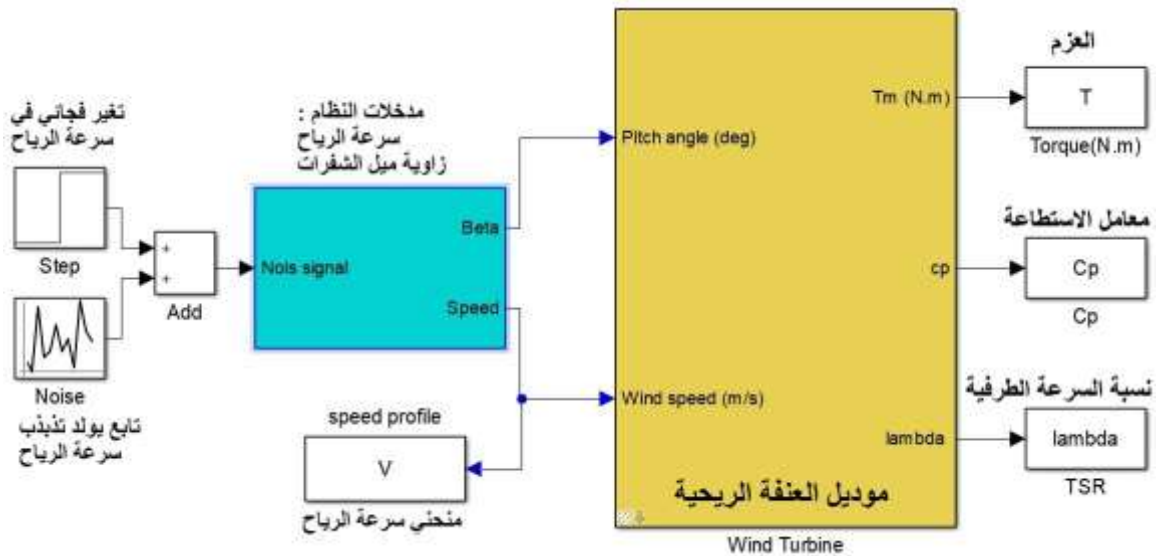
تغير فجائي في سرعة الرياح

Step

Noise

تابع يولد تذبذب سرعة الرياح

+
+
Add

مدخلات النظام :
سرعة الرياح
زاوية ميل الشفرات

Nois signal

Beta

Speed

speed profile

V

منحني سرعة الرياح

Pitch angle (deg)

Wind speed (m/s)

Tm (N.m)

cp

lambda

موديل العنفة الريحية

Wind Turbine

العزم

T

Torque(N.m)

معامل الاستطاعة

Cp

Cp

نسبة السرعة الطرفية

lambda

TSR